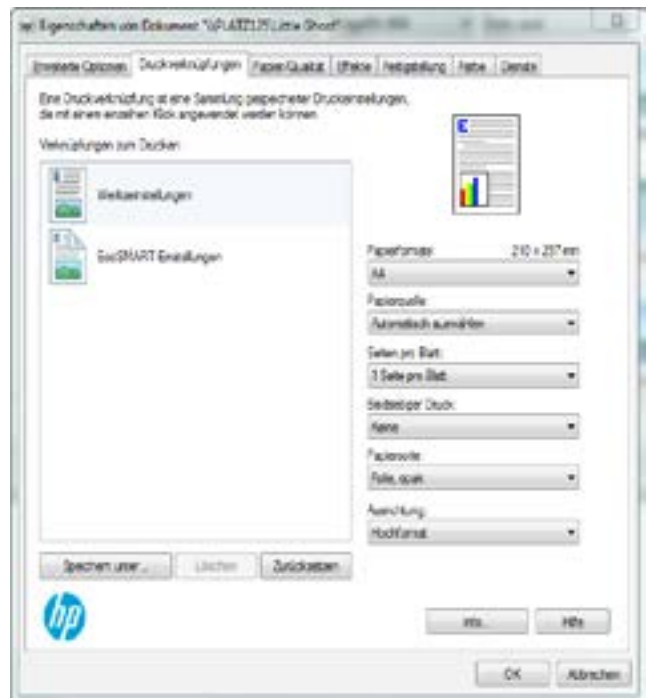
Eigenschaften von Dokument "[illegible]"

Erweiterte Optionen | Druckverknüpfungen | Papier/Qualität | Effekte | Fertigstellung | Farbe | Dienste

Eine Druckverknüpfung ist eine Sammlung gespeicherter Druckeinstellungen, die mit einem einzelnen Klick angewendet werden können.

Verknüpfungen zum Drucken:

Werkseinstellungen

EcoSMART-Einstellungen

Papierformate: 210 × 297 mm
A4

Papierquelle:
Automatisch auswählen

Seiten pro Blatt:
1 Seite pro Blatt

Beidseitiger Druck:
Keine

Papiersorte:
Folie, opak

Ausrichtung:
Hochformat

Speichern unter... | Löschen | Zurücksetzen

hp

Info... | Hilfe

OK | Abbrechen